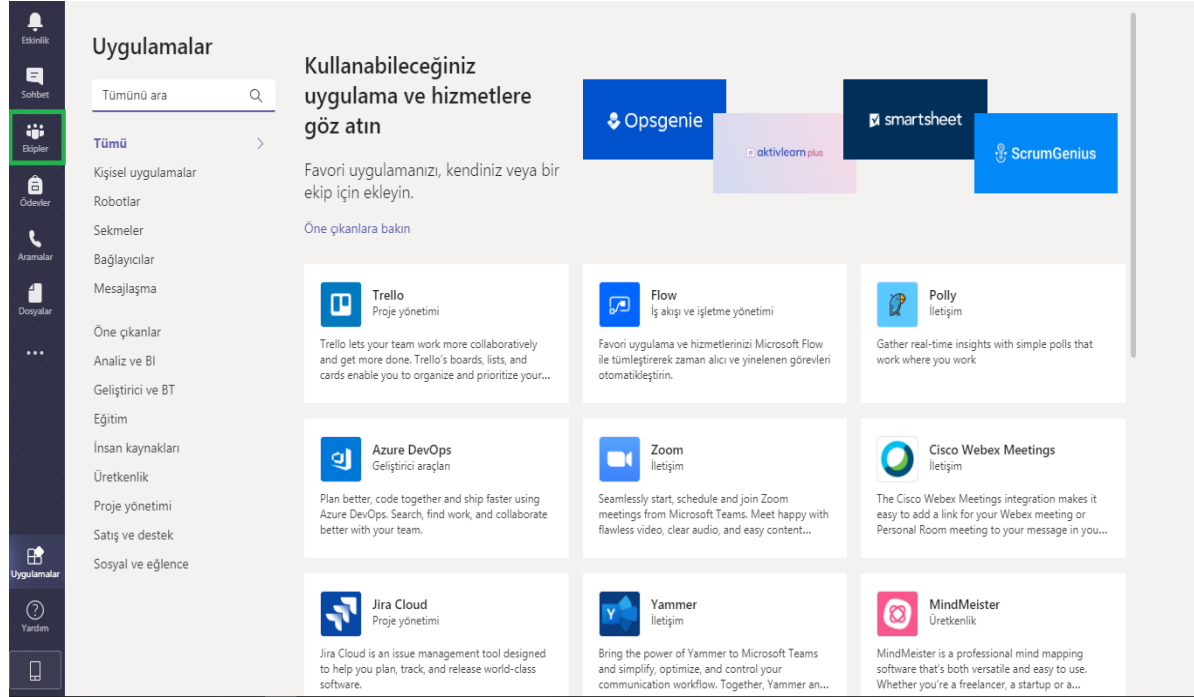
Etkinlik
Sohbet
Ekipler
Ödevler
Aramalar
Dosyalar
...
Uygulamalar
Yardım

Uygulamalar

Tümünü ara

Tümü
Kişisel uygulamalar
Robotlar
Sekmeler
Bağlayıcılar
Mesajlaşma

Öne çıkanlar
Analiz ve BI
Geliştirici ve BT
Eğitim
İnsan kaynakları
Üretkenlik
Proje yönetimi
Satış ve destek
Sosyal ve eğlence

Kullanabileceğiniz uygulama ve hizmetlere göz atın

Favori uygulamanızı, kendiniz veya bir ekip için ekleyin.

Öne çıkanlara bakın

Opsgenie
aktivlearn plus
smartsheet
ScrumGenius

Trello
Proje yönetimi
Trello lets your team work more collaboratively and get more done. Trello's boards, lists, and cards enable you to organize and prioritize your...

Flow
İş akışı ve işletme yönetimi
Favori uygulama ve hizmetlerinizi Microsoft Flow ile tümleştirerek zaman alıcı ve yinelenen görevleri otomatikleştirin.

Polly
İletişim
Gather real-time insights with simple polls that work where you work

Azure DevOps
Geliştirici araçları
Plan better, code together and ship faster using Azure DevOps. Search, find work, and collaborate better with your team.

Zoom
İletişim
Seamlessly start, schedule and join Zoom meetings from Microsoft Teams. Meet happy with flawless video, clear audio, and easy content...

Cisco Webex Meetings
İletişim
The Cisco Webex Meetings integration makes it easy to add a link for your Webex meeting or Personal Room meeting to your message in you...

Jira Cloud
Proje yönetimi
Jira Cloud is an issue management tool designed to help you plan, track, and release world-class software.

Yammer
İletişim
Bring the power of Yammer to Microsoft Teams and simplify, optimize, and control your communication workflow. Together, Yammer an...

MindMeister
Üretkenlik
MindMeister is a professional mind mapping software that's both versatile and easy to use. Whether you're a freelancer, a startup or a...